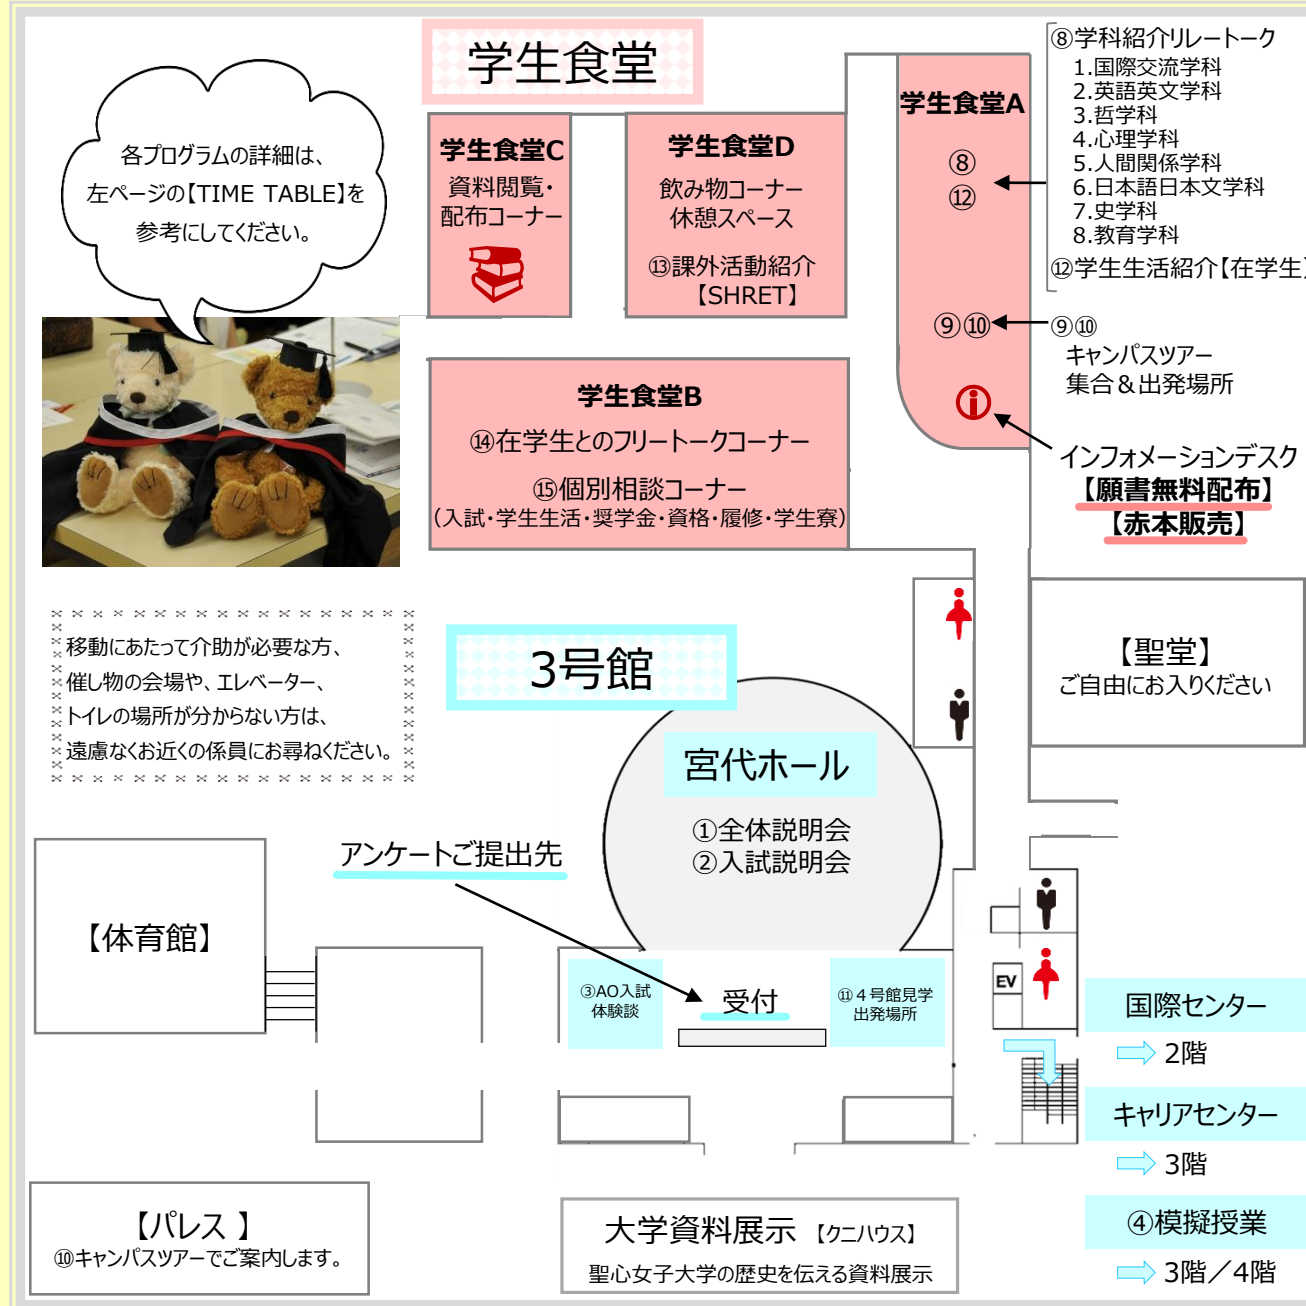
学生食堂

各プログラムの詳細は、
左ページの【TIME TABLE】を
参考にしてください。

学生食堂C
資料閲覧・
配布コーナー

学生食堂D
飲み物コーナー
休憩スペース
⑬課外活動紹介
【SHRET】

学生食堂A
⑧
⑫
⑨⑩

⑧学科紹介リレートーク
1.国際交流学科
2.英語英文学科
3.哲学科
4.心理学科
5.人間関係学科
6.日本語日本文学科
7.史学科
8.教育学科
⑫学生生活紹介【在学生

⑨⑩
キャンパスツアー
集合＆出発場所

学生食堂B
⑭在学生とのフリートークコーナー
⑮個別相談コーナー
（入試・学生生活・奨学金・資格・履修・学生寮）

インフォメーションデスク
【願書無料配布】
【赤本販売】

移動にあたって介助が必要な方、
催し物の会場や、エレベーター、
トイレの場所が分からない方は、
遠慮なくお近くの係員にお尋ねください。

3号館

宮代ホール
①全体説明会
②入試説明会

【聖堂】
ご自由にお入りください

アンケートご提出先

【体育館】

③AO入試
体験談

受付

⑪４号館見学
出発場所

EV

国際センター
2階
キャリアセンター
3階
④模擬授業
3階／4階

【パレス 】
⑩キャンパスツアーでご案内します。

大学資料展示 【クニハウス】
聖心女子大学の歴史を伝える資料展示